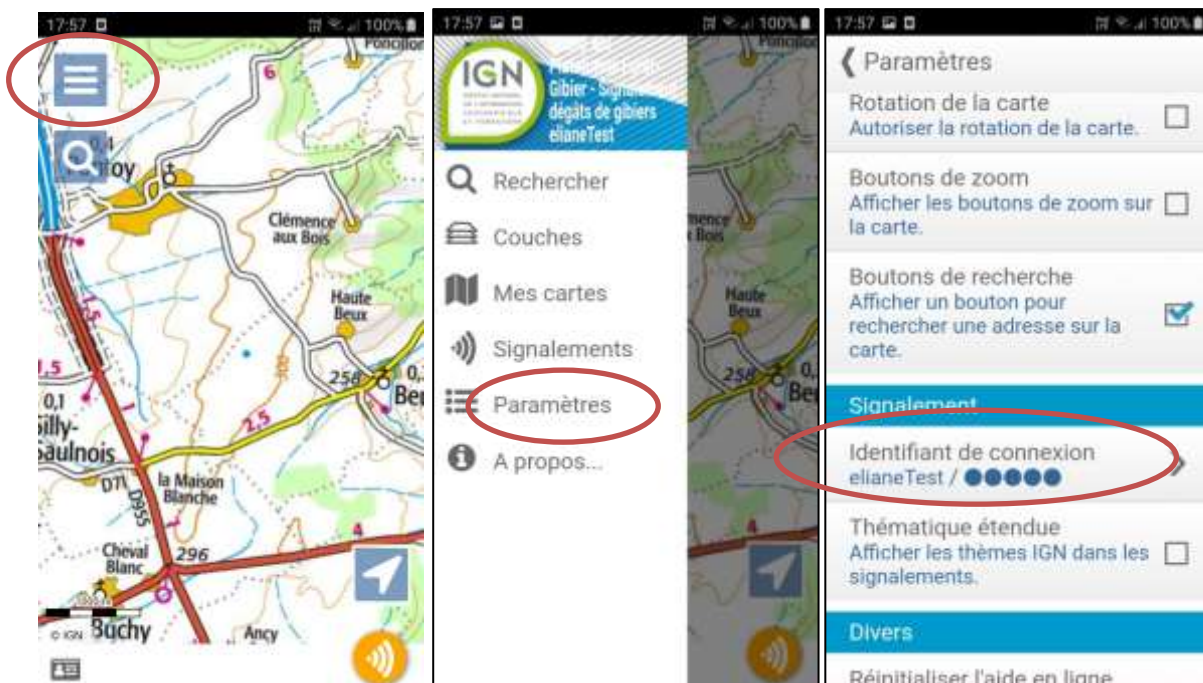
17:57 100%

Poncilion

6

Croy

Clémence aux Bois

Haute Beux

258

0,1

Be

2,5

1,5

0,1

Silly-Saulnois

D71

la Maison Blanche

D955

Cheval Blanc

296

4

© IGN

Buchy

Ancy

17:57 100%

IGN

Gibier - Signal dégâts de gibiers élianeTest

Rechercher

Couches

Mes cartes

Signalements

Paramètres

A propos...

17:57 100%

‹ Paramètres

Rotation de la carte
Autoriser la rotation de la carte.

Boutons de zoom
Afficher les boutons de zoom sur la carte.

Boutons de recherche
Afficher un bouton pour rechercher une adresse sur la carte.

Signalement

Identifiant de connexion
elianeTest / ●●●●●

Thématique étendue
Afficher les thèmes IGN dans les signalements.

Divers

Réinitialiser l'aide en ligne